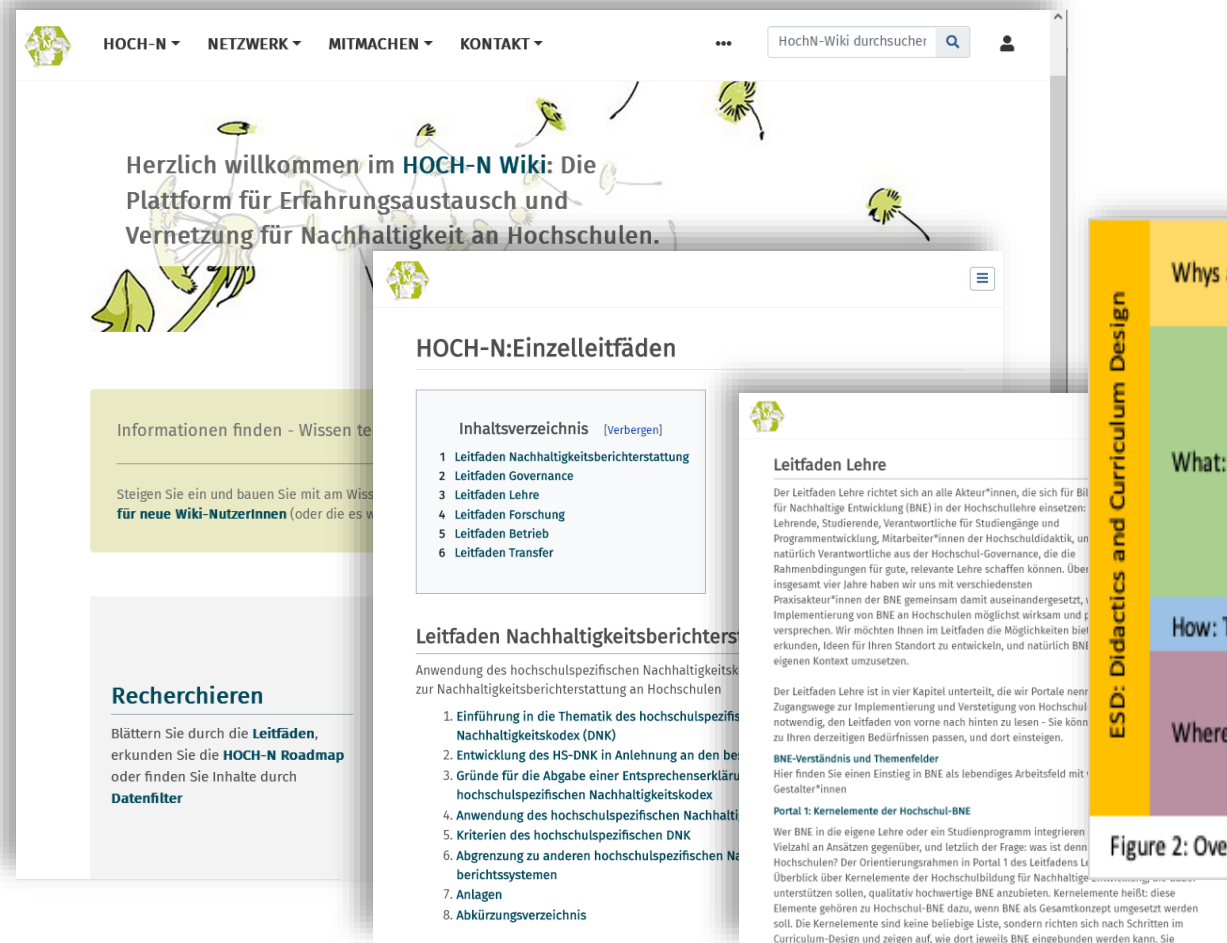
HOCH-N ▾ NETZWERK ▾ MITMACHEN ▾ KONTAKT ▾ ••• HochN-Wiki durchsucher

Herzlich willkommen im HOCH-N Wiki: Die Plattform für Erfahrungsaustausch und Vernetzung für Nachhaltigkeit an Hochschulen.

Informationen finden - Wissen te

Steigen Sie ein und bauen Sie mit am Wiss für neue Wiki-NutzerInnen (oder die es w

Recherchieren

Blättern Sie durch die Leitfäden, erkunden Sie die HOCH-N Roadmap oder finden Sie Inhalte durch Datenfilter

HOCH-N:Einzelleitfäden

Inhaltsverzeichnis [Verbergen]
1 Leitfaden Nachhaltigkeitsberichterstattung
2 Leitfaden Governance
3 Leitfaden Lehre
4 Leitfaden Forschung
5 Leitfaden Betrieb
6 Leitfaden Transfer

Leitfaden Nachhaltigkeitsberichterst

Anwendung des hochschulspezifischen Nachhaltigkeitsk zur Nachhaltigkeitsberichterstattung an Hochschulen

1. Einführung in die Thematik des hochschulspezifis Nachhaltigkeitskodex (DNK)
2. Entwicklung des HS-DNK in Anlehnung an den bes
3. Gründe für die Abgabe einer Entsprechenserkläru hochschulspezifischen Nachhaltigkeitskodex
4. Anwendung des hochschulspezifischen Nachhalti
5. Kriterien des hochschulspezifischen DNK
6. Abgrenzung zu anderen hochschulspezifischen Na berichtssystemen
7. Anlagen
8. Abkürzungsverzeichnis

Leitfaden Lehre

Der Leitfaden Lehre richtet sich an alle Akteur*innen, die sich für Bil für Nachhaltige Entwicklung (BNE) in der Hochschullehre einsetzen: Lehrende, Studierende, Verantwortliche für Studiengänge und Programmentwicklung, Mitarbeiter*innen der Hochschuldidaktik, un natürlich Verantwortliche aus der Hochschul-Governance, die die Rahmenbedingungen für gute, relevante Lehre schaffen können. Über insgesamt vier Jahre haben wir uns mit verschiedensten Praxisakteur*innen der BNE gemeinsam damit auseinandergesetzt, Implementierung von BNE an Hochschulen möglichst wirksam und p versprechen. Wir möchten Ihnen im Leitfaden die Möglichkeiten biet erkunden, Ideen für Ihren Standort zu entwickeln, und natürlich BNE eigenen Kontext umzusetzen.

Der Leitfaden Lehre ist in vier Kapitel unterteilt, die wir Portale nenn Zugangswege zur Implementierung und Verstetigung von Hochschul notwendig, den Leitfaden von vorne nach hinten zu lesen - Sie könn zu Ihren derzeitigen Bedürfnissen passen, und dort einsteigen.

BNE-Verständnis und Themenfelder
Hier finden Sie einen Einstieg in BNE als lebendiges Arbeitsfeld mit Gestalter*innen

Portal 1: Kernelemente der Hochschul-BNE

Wer BNE in die eigene Lehre oder ein Studienprogramm integrieren Vielzahl an Ansätzen gegenüber, und letzlich der Frage: was ist denn Hochschulen? Der Orientierungsrahmen in Portal 1 des Leitfadens L Überblick über Kernelemente der Hochschulbildung für Nachhaltige unterstützen sollen, qualitativ hochwertige BNE anzubieten. Kernelemente heißt: diese Elemente gehören zu Hochschul-BNE dazu, wenn BNE als Gesamtkonzept umgesetzt werden soll. Die Kernelemente sind keine beliebige Liste, sondern richten sich nach Schritten im Curriculum-Design und zeigen auf, wie dort jeweils BNE eingebunden werden kann. Sie

ESD: Didactics and Curriculum Design
Whys
What:
How: T
Where
Figure 2: Ove